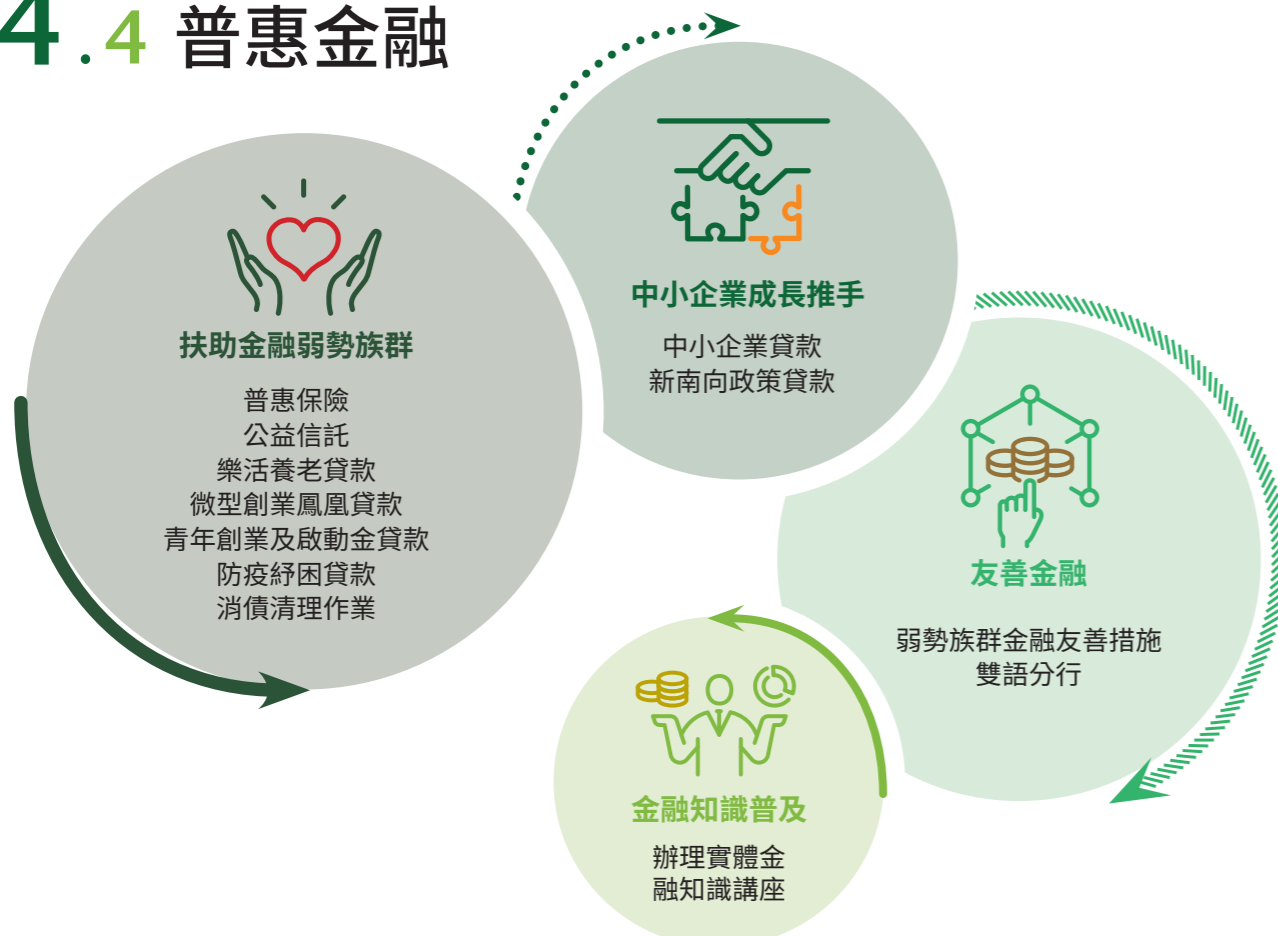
4.4 普惠金融

扶助金融弱勢族群

普惠保險
公益信託
樂活養老貸款
微型創業鳳凰貸款
青年創業及啟動金貸款
防疫紓困貸款
消債清理作業

中小企業成長推手

中小企業貸款
新南向政策貸款

友善金融

弱勢族群金融友善措施
雙語分行

金融知識普及

辦理實體金融知識講座